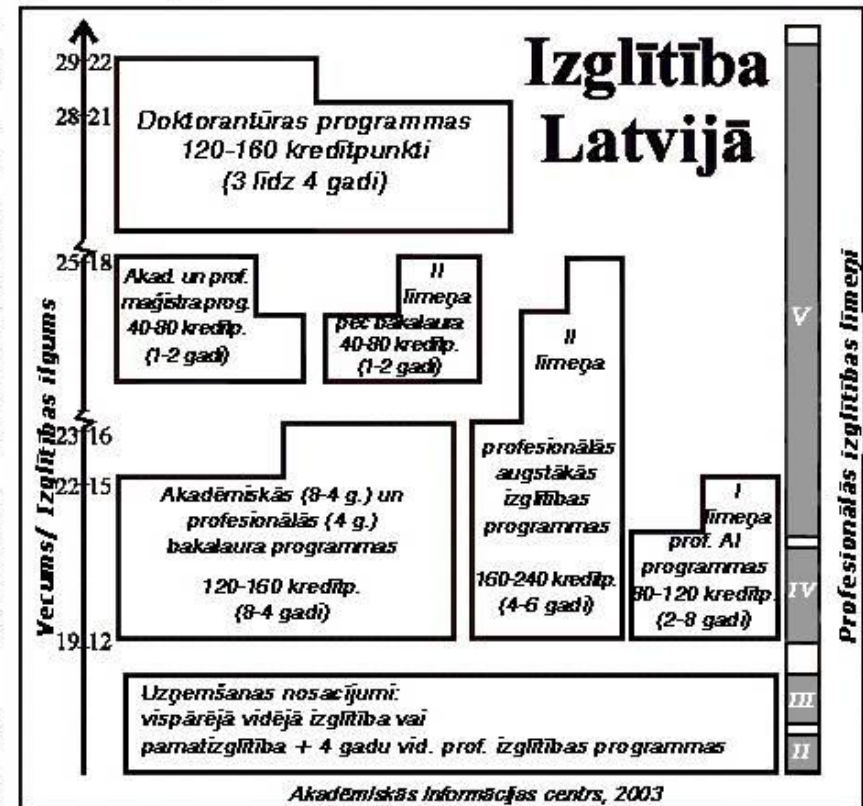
Izglītība Latvijā

Vecums/ Izglītības ilgums

29-22
28-21
25-18
23-16
22-15
19-12

Doktorantūras programmas 120-160 kredītpunkti (3 līdz 4 gadi)

Akad. un prof. maģistra prog. 40-80 kredīp. (1-2 gadi)

II līmeņa pēc bakalaura 40-80 kredīp. (1-2 gadi)

II līmeņa profesionālās augstākās izglītības programmas 160-240 kredīp. (4-6 gadi)

Akadēmiskās (3-4 g.) un profesionālās (4 g.) bakalaura programmas 120-160 kredīp. (3-4 gadi)

I līmeņa prof. AI programmas 80-120 kredīp. (2-3 gadi)

Uzņemšanas nosacījumi: vispārējā vidējā izglītība vai pamatizglītība + 4 gadu vid. prof. izglītības programmas

Profesionālās izglītības līmeņi

V
IV
III
II

Akadēmiskās informācijas centrs, 2003